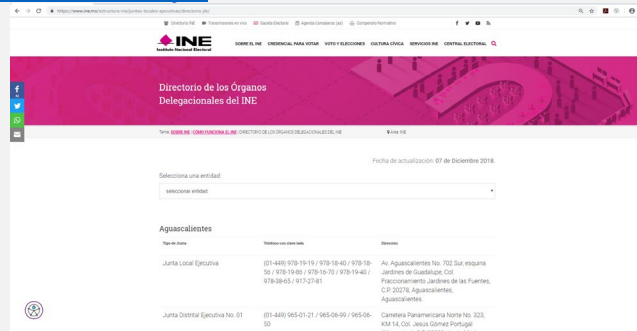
https://www.ine.mx/estructura-ine/juntas-locales-ejecutivas/directorio.php

Directorio INE | Transmisiones en vivo | Gaceta Electoral | Agenda Consejeros (as) | Compendio Normativo

INE
Instituto Nacional Electoral

SOBRE EL INE | CREDENCIAL PARA VOTAR | VOTO Y ELECCIONES | CULTURA CÍVICA | SERVICIOS INE | CENTRAL ELECTORAL

Directorio de los Órganos Delegacionales del INE

Tema: SOBRE INE / CÓMO FUNCIONA EL INE / DIRECTORIO DE LOS ÓRGANOS DELEGACIONALES DEL INE

Área: INE

Fecha de actualización: 07 de Diciembre 2018.

Selecciona una entidad:

seleccionar entidad

Aguascalientes

| Tipo de Junta | Teléfono con clave lada | Dirección |
|---|---|---|
| Junta Local Ejecutiva | (01-449) 978-19-19 / 978-18-40 / 978-18-56 / 978-19-86 / 978-16-70 / 978-19-40 / 978-38-65 / 917-27-81 | Av. Aguascalientes No. 702 Sur, esquina Jardines de Guadalupe, Col. Fraccionamiento Jardines de las Fuentes, C.P. 20278, Aguascalientes, Aguascalientes. |
| Junta Distrital Ejecutiva No. 01 | (01-449) 965-01-21 / 965-06-99 / 965-06-50 | Carretera Panamericana Norte No. 323, KM 14, Col. Jesús Gómez Portugal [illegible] |